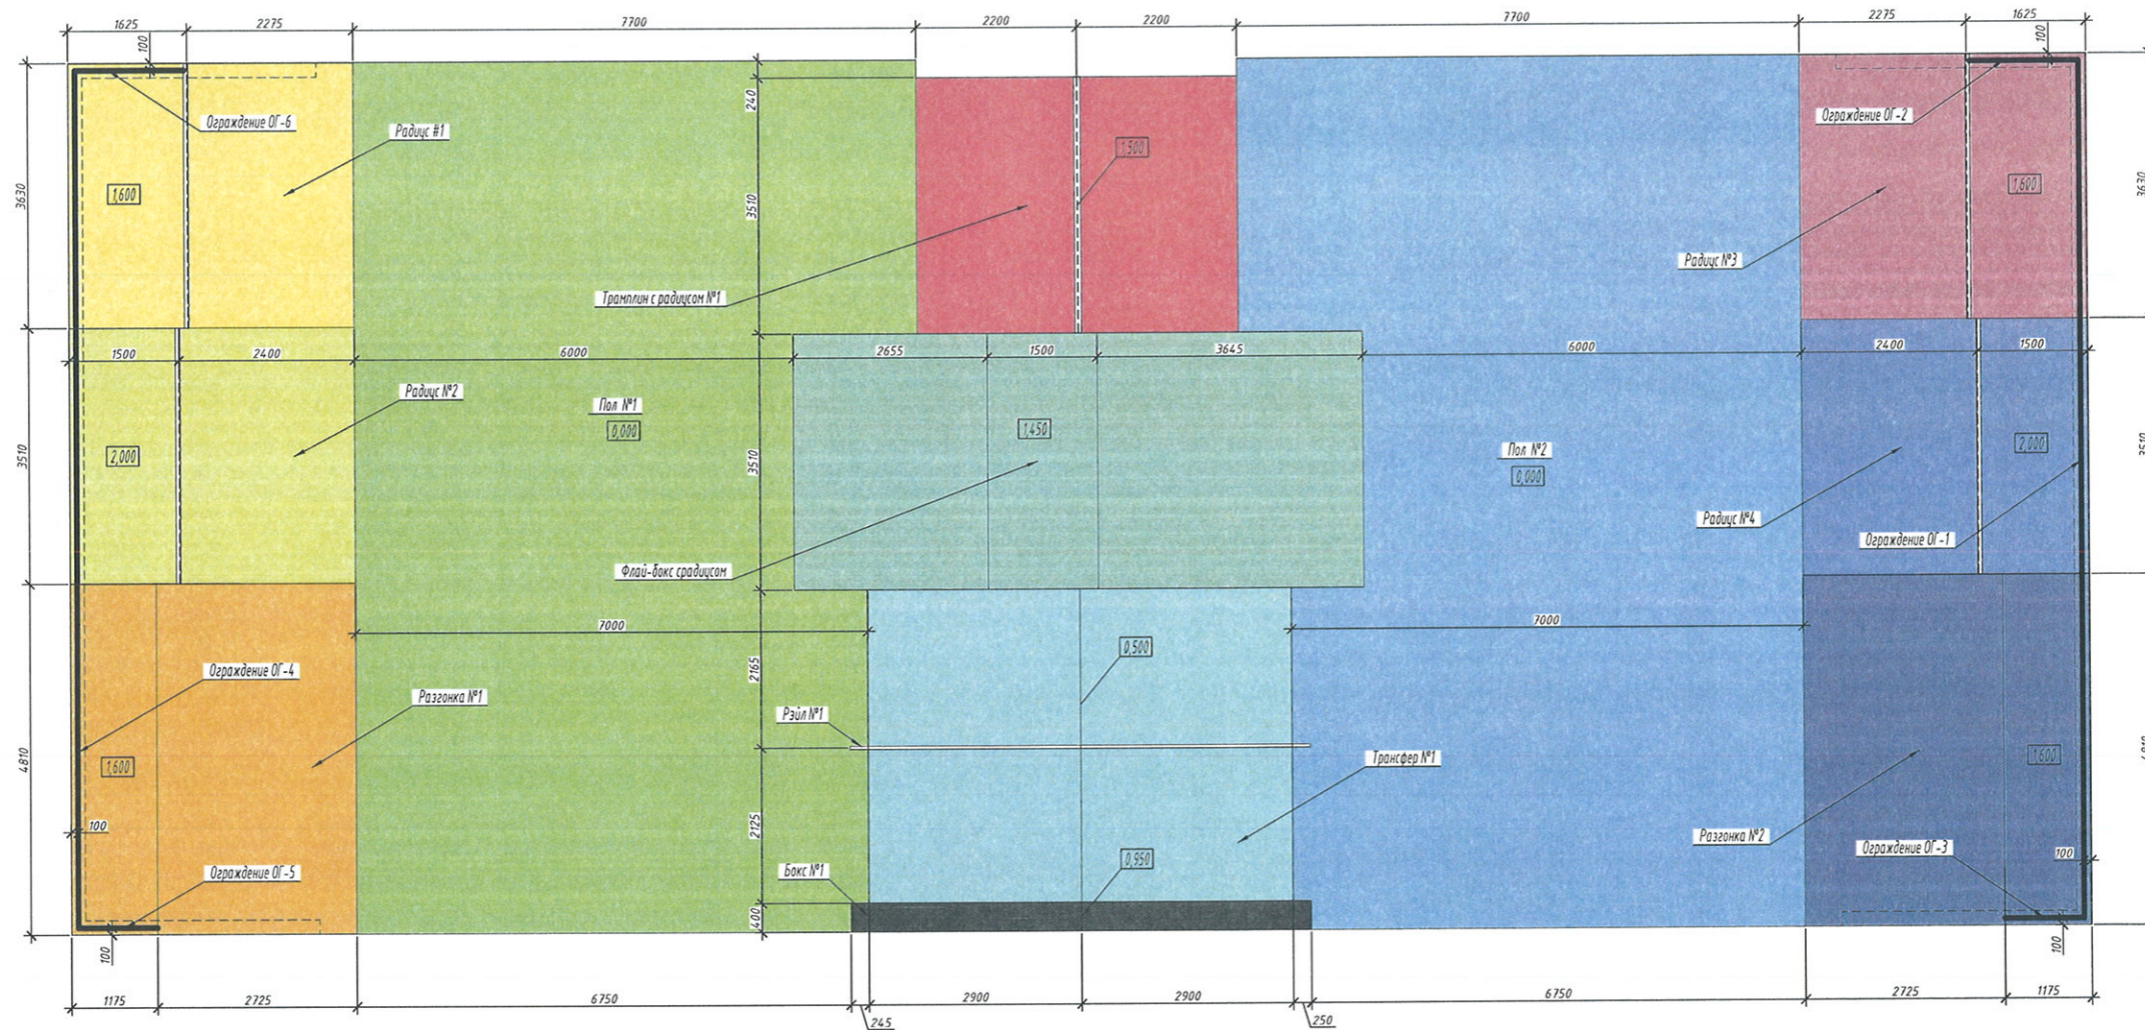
1625 2275 7700 2200 2200 7700 2275 1625

100 100

3630 240 3510 3630

Ограждение ОГ-6
Радиус #1
1,600
1,500
Трамплин с радиусом №1
Ограждение ОГ-2
1,600
Радиус №3

1500 2400 6000 2655 1500 3645 6000 2400 1500

3510 3510 3510

Радиус №2
Пол №1
0,000
1,450
2,000
Пол №2
0,000
2,000
Радиус №4
Ограждение ОГ-1
Флай-бокс срадиусом

7000 7000

4810 2165 2125

Ограждение ОГ-4
Разгонка №1
0,500
Рэйл №1
1,600
Трансфер №1
1,600
100
Разгонка №2
Ограждение ОГ-3
Ограждение ОГ-5
Бокс №1
0,950
100
400

100 100

1175 2725 6750 2900 2900 6750 2725 1175

245 250